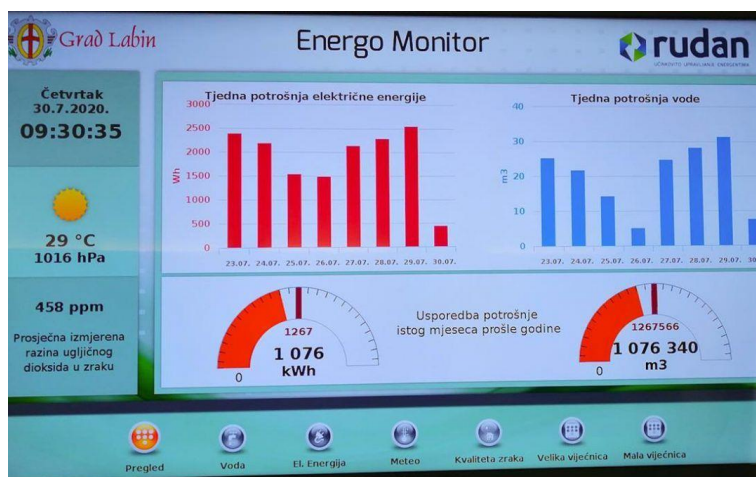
Grad Labin

Energo Monitor

rudan

UČINKOVITO UPRAVLJANJE ENERGIJOM

Četvrtak
30.7.2020.
09:30:35

29 °C
1016 hPa

458 ppm

Prosječna izmjerena razina ugljičnog dioksida u zraku

Tjedna potrošnja električne energije

3000
2500
2000
1500
1000
500
0

Wh

23.07. 24.07. 25.07. 26.07. 27.07. 28.07. 29.07. 30.07.

Tjedna potrošnja vode

40
30
20
10
0

m3

23.07. 24.07. 25.07. 26.07. 27.07. 28.07. 29.07. 30

1267
1 076
kWh
0

Usporedba potrošnje istog mjeseca prošle godine

1267566
1 076 340
m3
0

Pregled

Voda

El. Energija

Meteo

Kvaliteta zraka

Velika vijećnica

Mala vijećnica